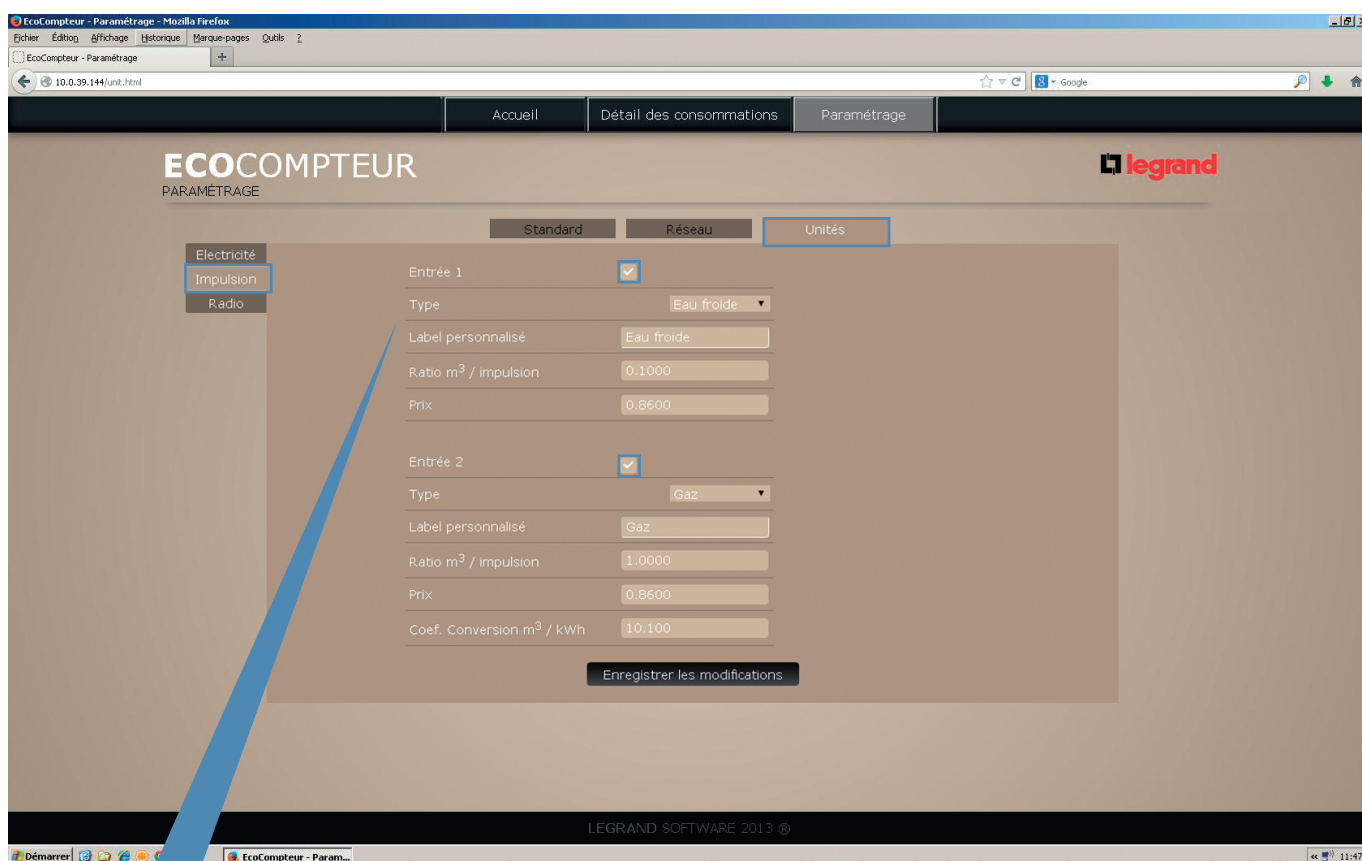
EcoCompteur - Paramétrage - Mozilla Firefox
Fichier Édition Affichage Historique Marque-pages Outils ?
EcoCompteur - Paramétrage
10.0.39.144/unit.html
Google

Accueil | Détail des consommations | Paramétrage

ECOCOMPTEUR
PARAMÉTRAGE

legrand

Standard | Réseau | Unités

Electricité
Impulsion
Radio

| | |
|---|---|
| Entrée 1 | ✓ |
| Type | Eau froide |
| Label personnalisé | Eau froide |
| Ratio $m^3$ / impulsion | 0.1000 |
| Prix | 0.8600 |

| | |
|---|---|
| Entrée 2 | ✓ |
| Type | Gaz |
| Label personnalisé | Gaz |
| Ratio $m^3$ / impulsion | 1.0000 |
| Prix | 0.8600 |
| Coef. Conversion $m^3$ / kWh | 10.100 |

Enregistrer les modifications

LEGRAND SOFTWARE 2013 ®

Démarrer | EcoCompteur - Param... | 11:47